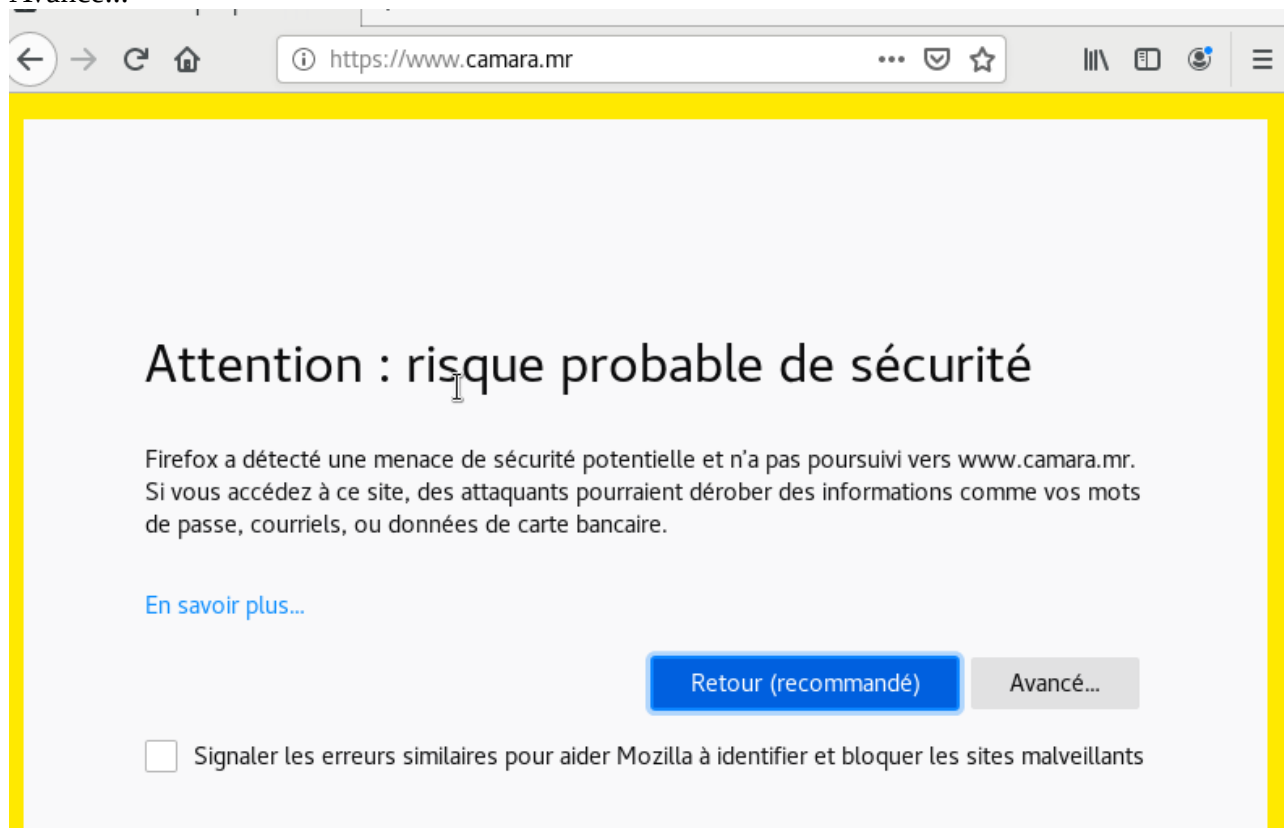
Avancé...

https://www.camara.mr

Attention : risque probable de sécurité

Firefox a détecté une menace de sécurité potentielle et n'a pas poursuivi vers www.camara.mr. Si vous accédez à ce site, des attaquants pourraient dérober des informations comme vos mots de passe, courriels, ou données de carte bancaire.

En savoir plus...

Retour (recommandé)

Avancé...

Signaler les erreurs similaires pour aider Mozilla à identifier et bloquer les sites malveillants